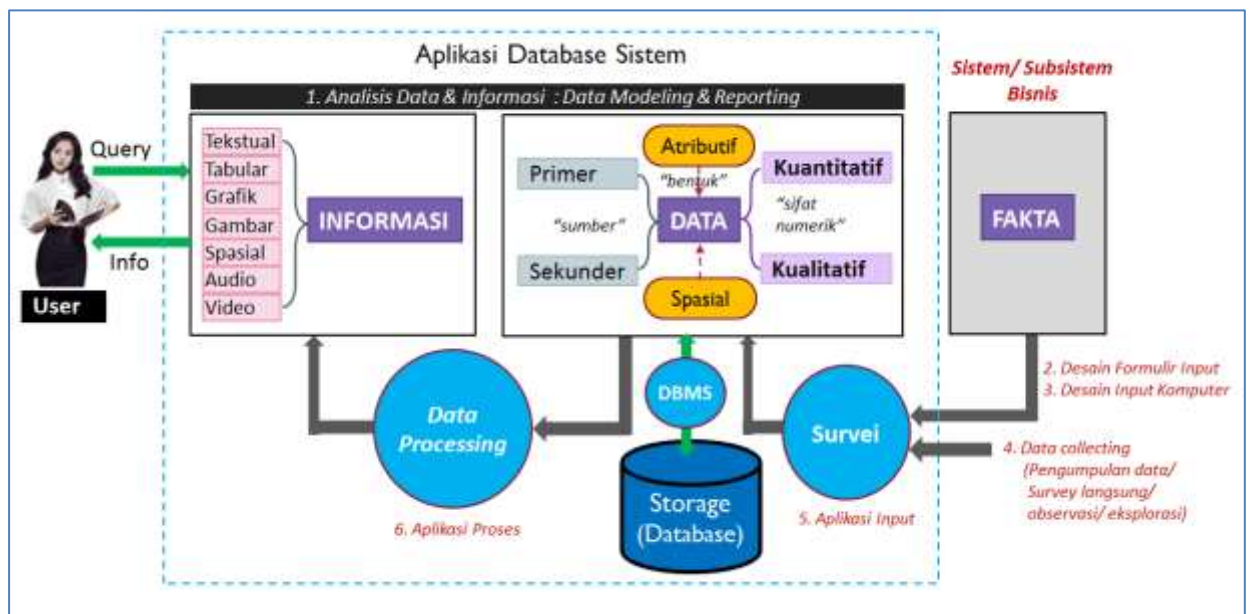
Aplikasi Database Sistem

Sistem/ Subsistem Bisnis

1. Analisis Data & Informasi : Data Modeling & Reporting

Query

Info

User

Tekstual
Tabular
Grafik
Gambar
Spasial
Audio
Video

INFORMASI

Atributif

Primer

"bentuk"

Kuantitatif

"sumber"

DATA

"sifat numerik"

Sekunder

Kualitatif

Spasial

FAKTA

2. Desain Formulir Input
3. Desain Input Komputer

DBMS

Data Processing

Survei

4. Data collecting (Pengumpulan data/ Survey langsung/ observasi/ eksplorasi)

Storage (Database)

6. Aplikasi Proses

5. Aplikasi Input